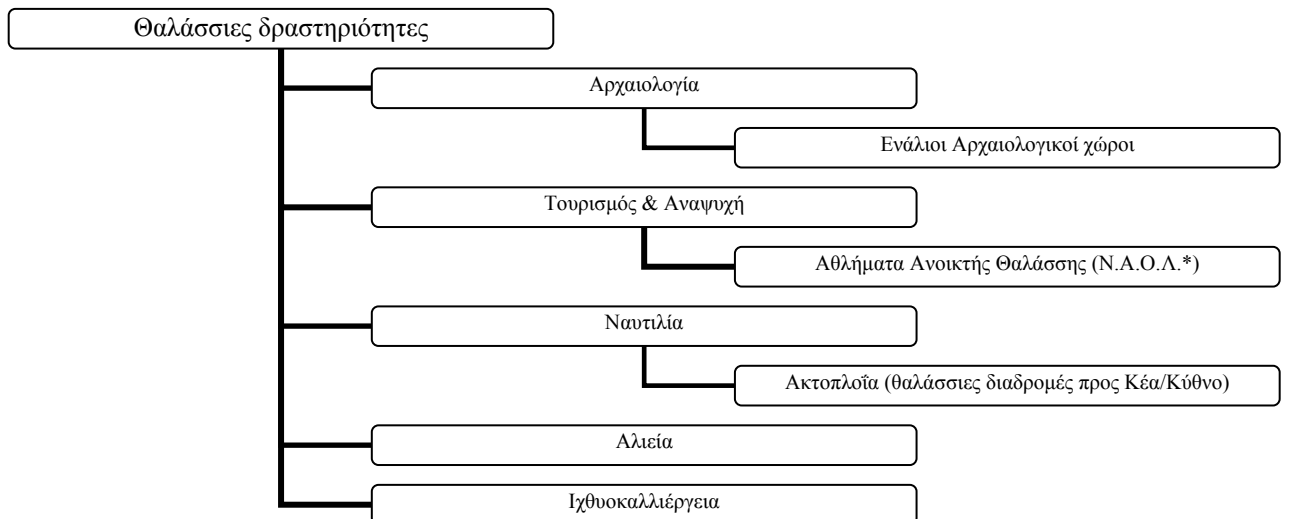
Θαλάσσιες δραστηριότητες

Αρχαιολογία

Ενάλιοι Αρχαιολογικοί χώροι

Τουρισμός & Αναψυχή

Αθλήματα Ανοικτής Θαλάσσης (Ν.Α.Ο.Λ.*)

Ναυτιλία

Ακτοπλοΐα (θαλάσσιες διαδρομές προς Κέα/Κύθνο)

Αλιεία

Ιχθυοκαλλιέργεια